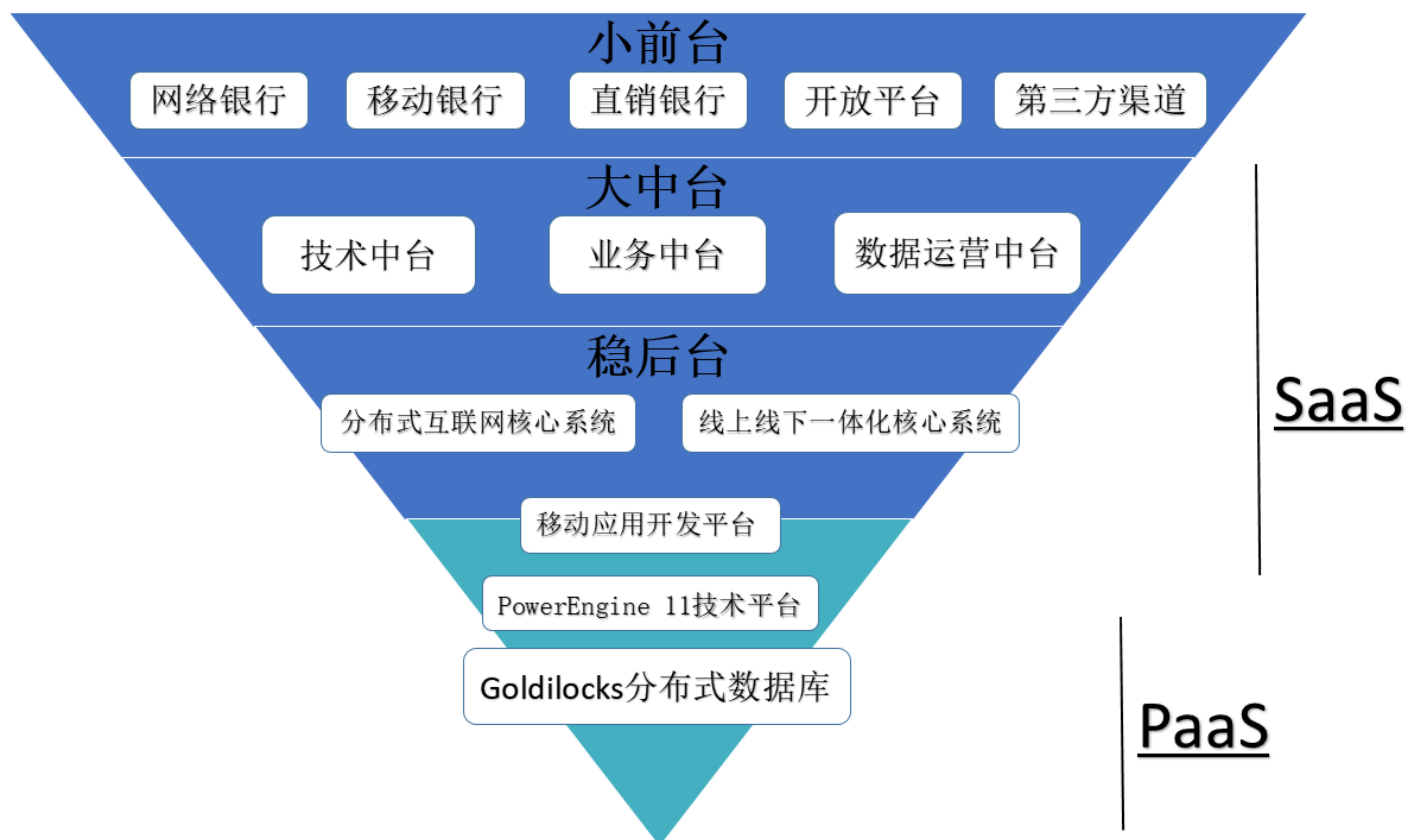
小前台

网络银行

移动银行

直销银行

开放平台

第三方渠道

大中台

技术中台

业务中台

数据运营中台

稳后台

分布式互联网核心系统

线上线下一体化核心系统

移动应用开发平台

PowerEngine 11技术平台

Goldilocks分布式数据库

SaaS

PaaS